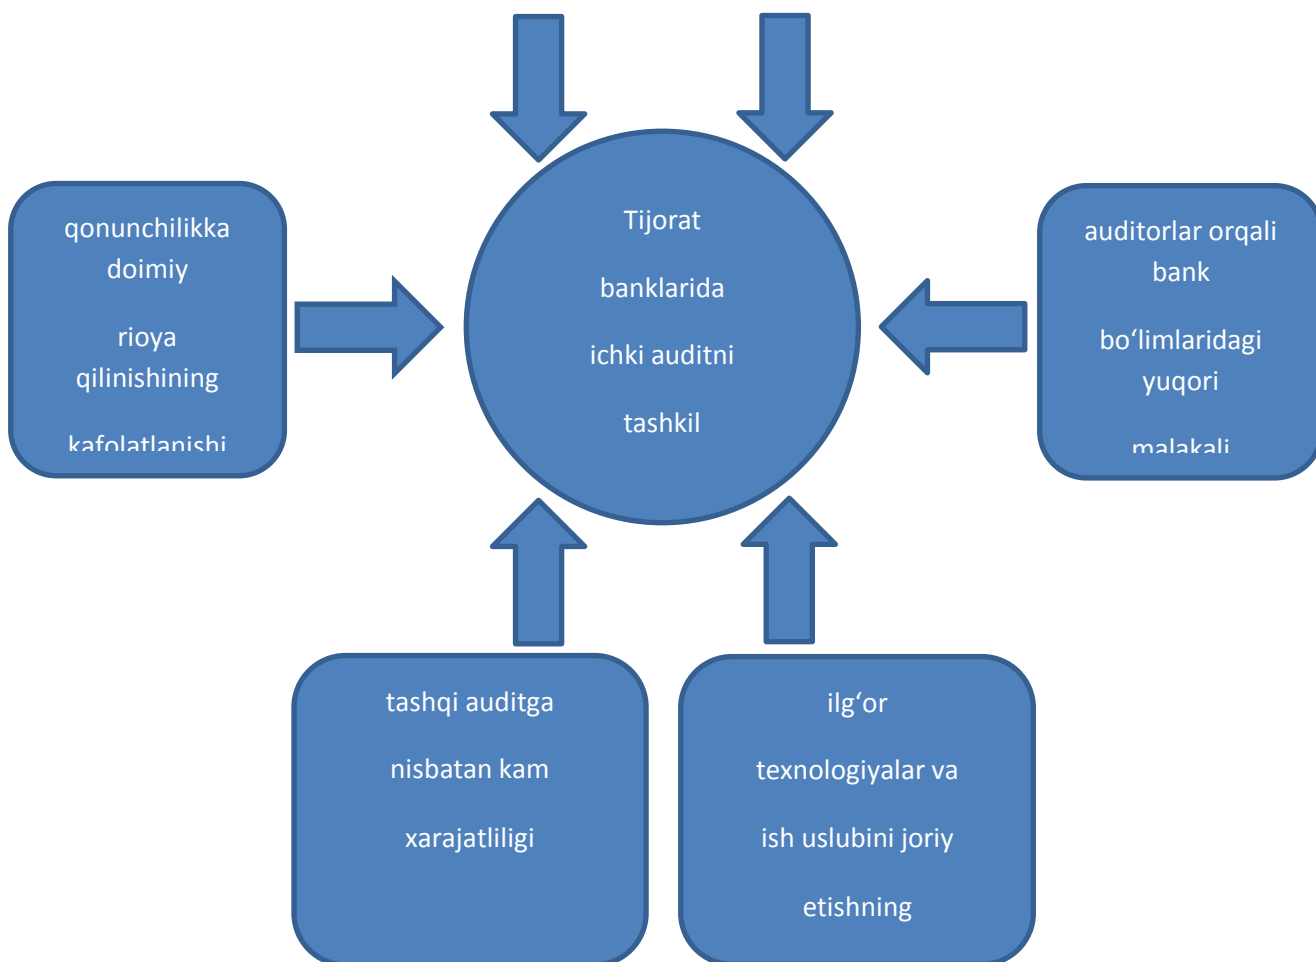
Tijorat

banklarida

ichki auditni

tashkil

qonunchilikka doimiy

rioya qilinishining

kafolatlanishi

auditorlar orqali bank

boʻlimlaridagi yuqori

malakali

tashqi auditga

nisbatan kam

xarajatliligi

ilgʻor

texnologiyalar va

ish uslubini joriy

etishning